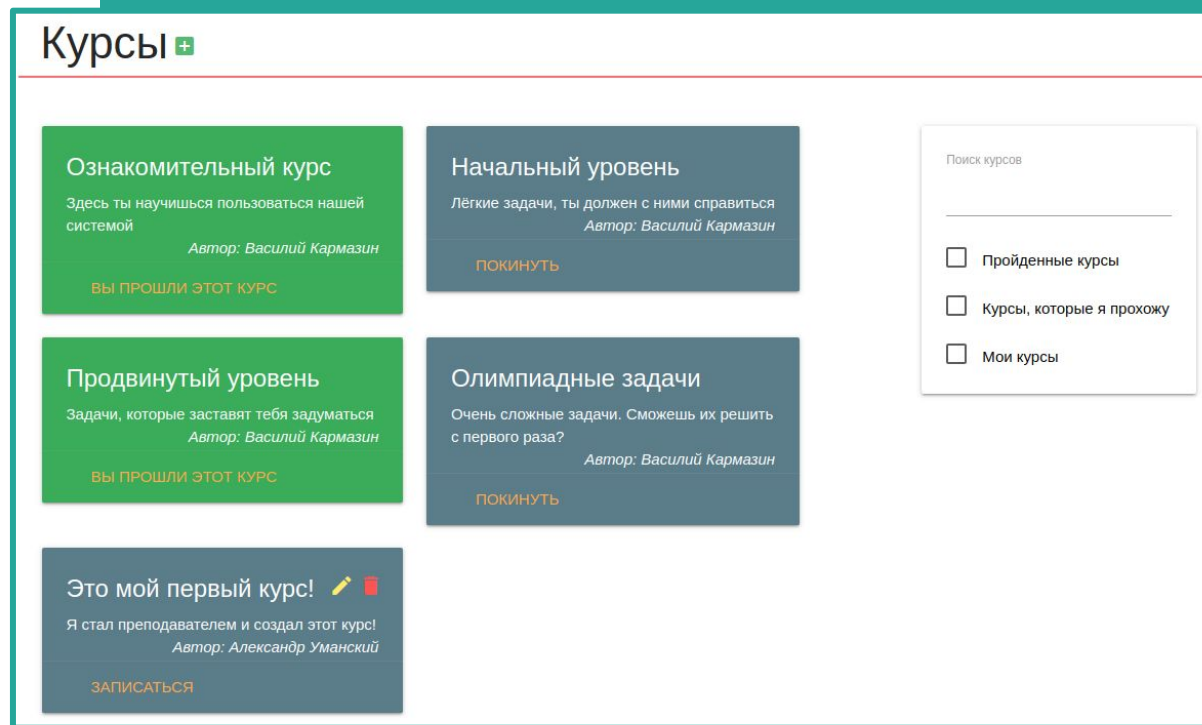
Курсы

Ознакомительный курс
Здесь ты научишься пользоваться нашей системой
Автор: Василий Кармазин
ВЫ ПРОШЛИ ЭТОТ КУРС

Начальный уровень
Лёгкие задачи, ты должен с ними справиться
Автор: Василий Кармазин
ПОКИНУТЬ

Продвинутый уровень
Задачи, которые заставят тебя задуматься
Автор: Василий Кармазин
ВЫ ПРОШЛИ ЭТОТ КУРС

Олимпиадные задачи
Очень сложные задачи. Сможешь их решить с первого раза?
Автор: Василий Кармазин
ПОКИНУТЬ

Это мой первый курс!
Я стал преподавателем и создал этот курс!
Автор: Александр Уманский
ЗАПИСАТЬСЯ

Поиск курсов

Пройденные курсы

Курсы, которые я прохожу

Мои курсы